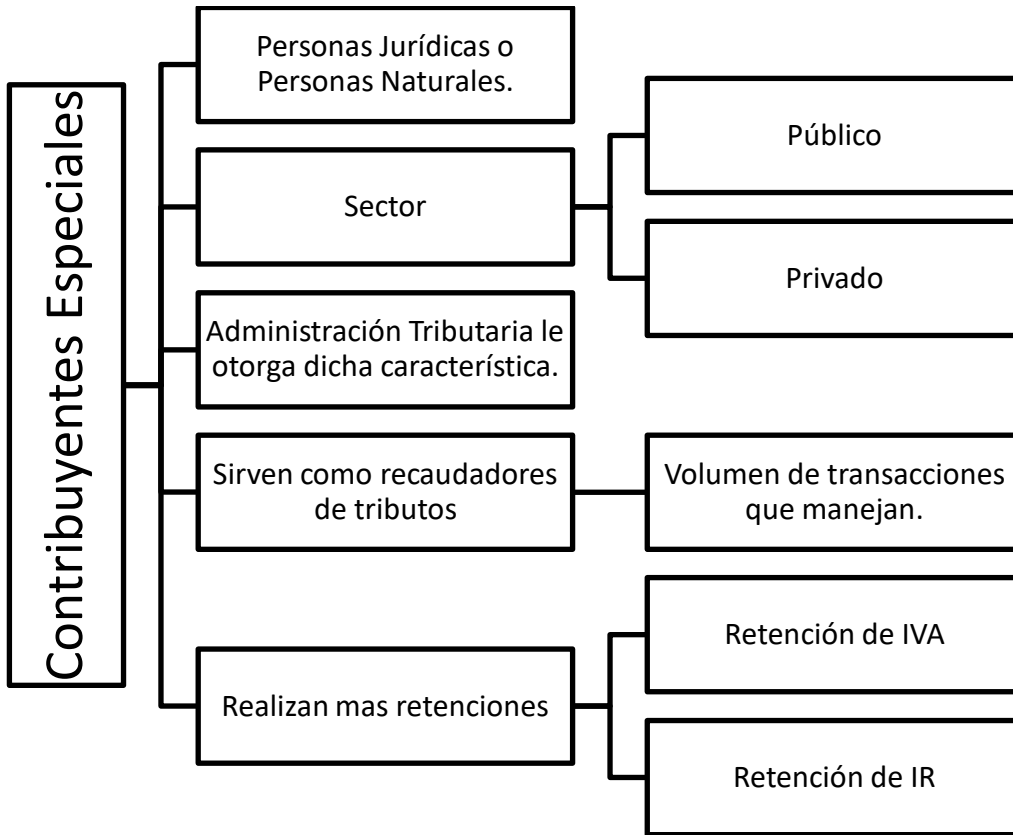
Contribuyentes Especiales

Personas Jurídicas o Personas Naturales.

Sector

Público

Privado

Administración Tributaria le otorga dicha característica.

Sirven como recaudadores de tributos

Volumen de transacciones que manejan.

Realizan mas retenciones

Retención de IVA

Retención de IR